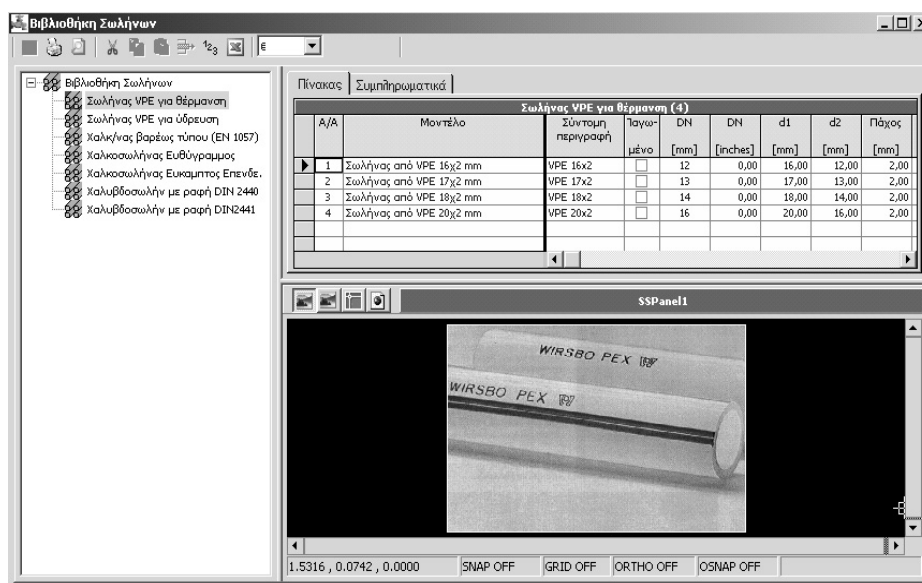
Βιβλιοθήκη Σωλήνων

€

Βιβλιοθήκη Σωλήνων
Σωλήνας VPE για θέρμανση
Σωλήνας VPE για ύδρευση
Χαλκ/νας βαρέως τύπου (EN 1057)
Χαλκοσωλήνας Ευθύγραμμος
Χαλκοσωλήνας Ευκαμπτος Επενδε.
Χαλυβδοσωλήν με ραφή DIN 2440
Χαλυβδοσωλήν με ραφή DIN2441

Πίνακας | Συμπληρωματικά

Σωλήνας VPE για θέρμανση (4)

| A/A | Μοντέλο | Σύντομη περιγραφή | Ίαγω-μένο | DN [mm] | DN [inches] | d1 [mm] | d2 [mm] | Πάχος [mm] |
|---|---|---|---|---|---|---|---|---|
| 1 | Σωλήνας από VPE 16χ2 mm | VPE 16x2 | | 12 | 0,00 | 16,00 | 12,00 | 2,00 |
| 2 | Σωλήνας από VPE 17χ2 mm | VPE 17x2 | | 13 | 0,00 | 17,00 | 13,00 | 2,00 |
| 3 | Σωλήνας από VPE 18χ2 mm | VPE 18x2 | | 14 | 0,00 | 18,00 | 14,00 | 2,00 |
| 4 | Σωλήνας από VPE 20χ2 mm | VPE 20x2 | | 16 | 0,00 | 20,00 | 16,00 | 2,00 |

SSPanel1

WIRSBO PEX
WIRSBO PEX

1.5316 , 0.0742 , 0.0000 | SNAP OFF | GRID OFF | ORTHO OFF | OSNAP OFF